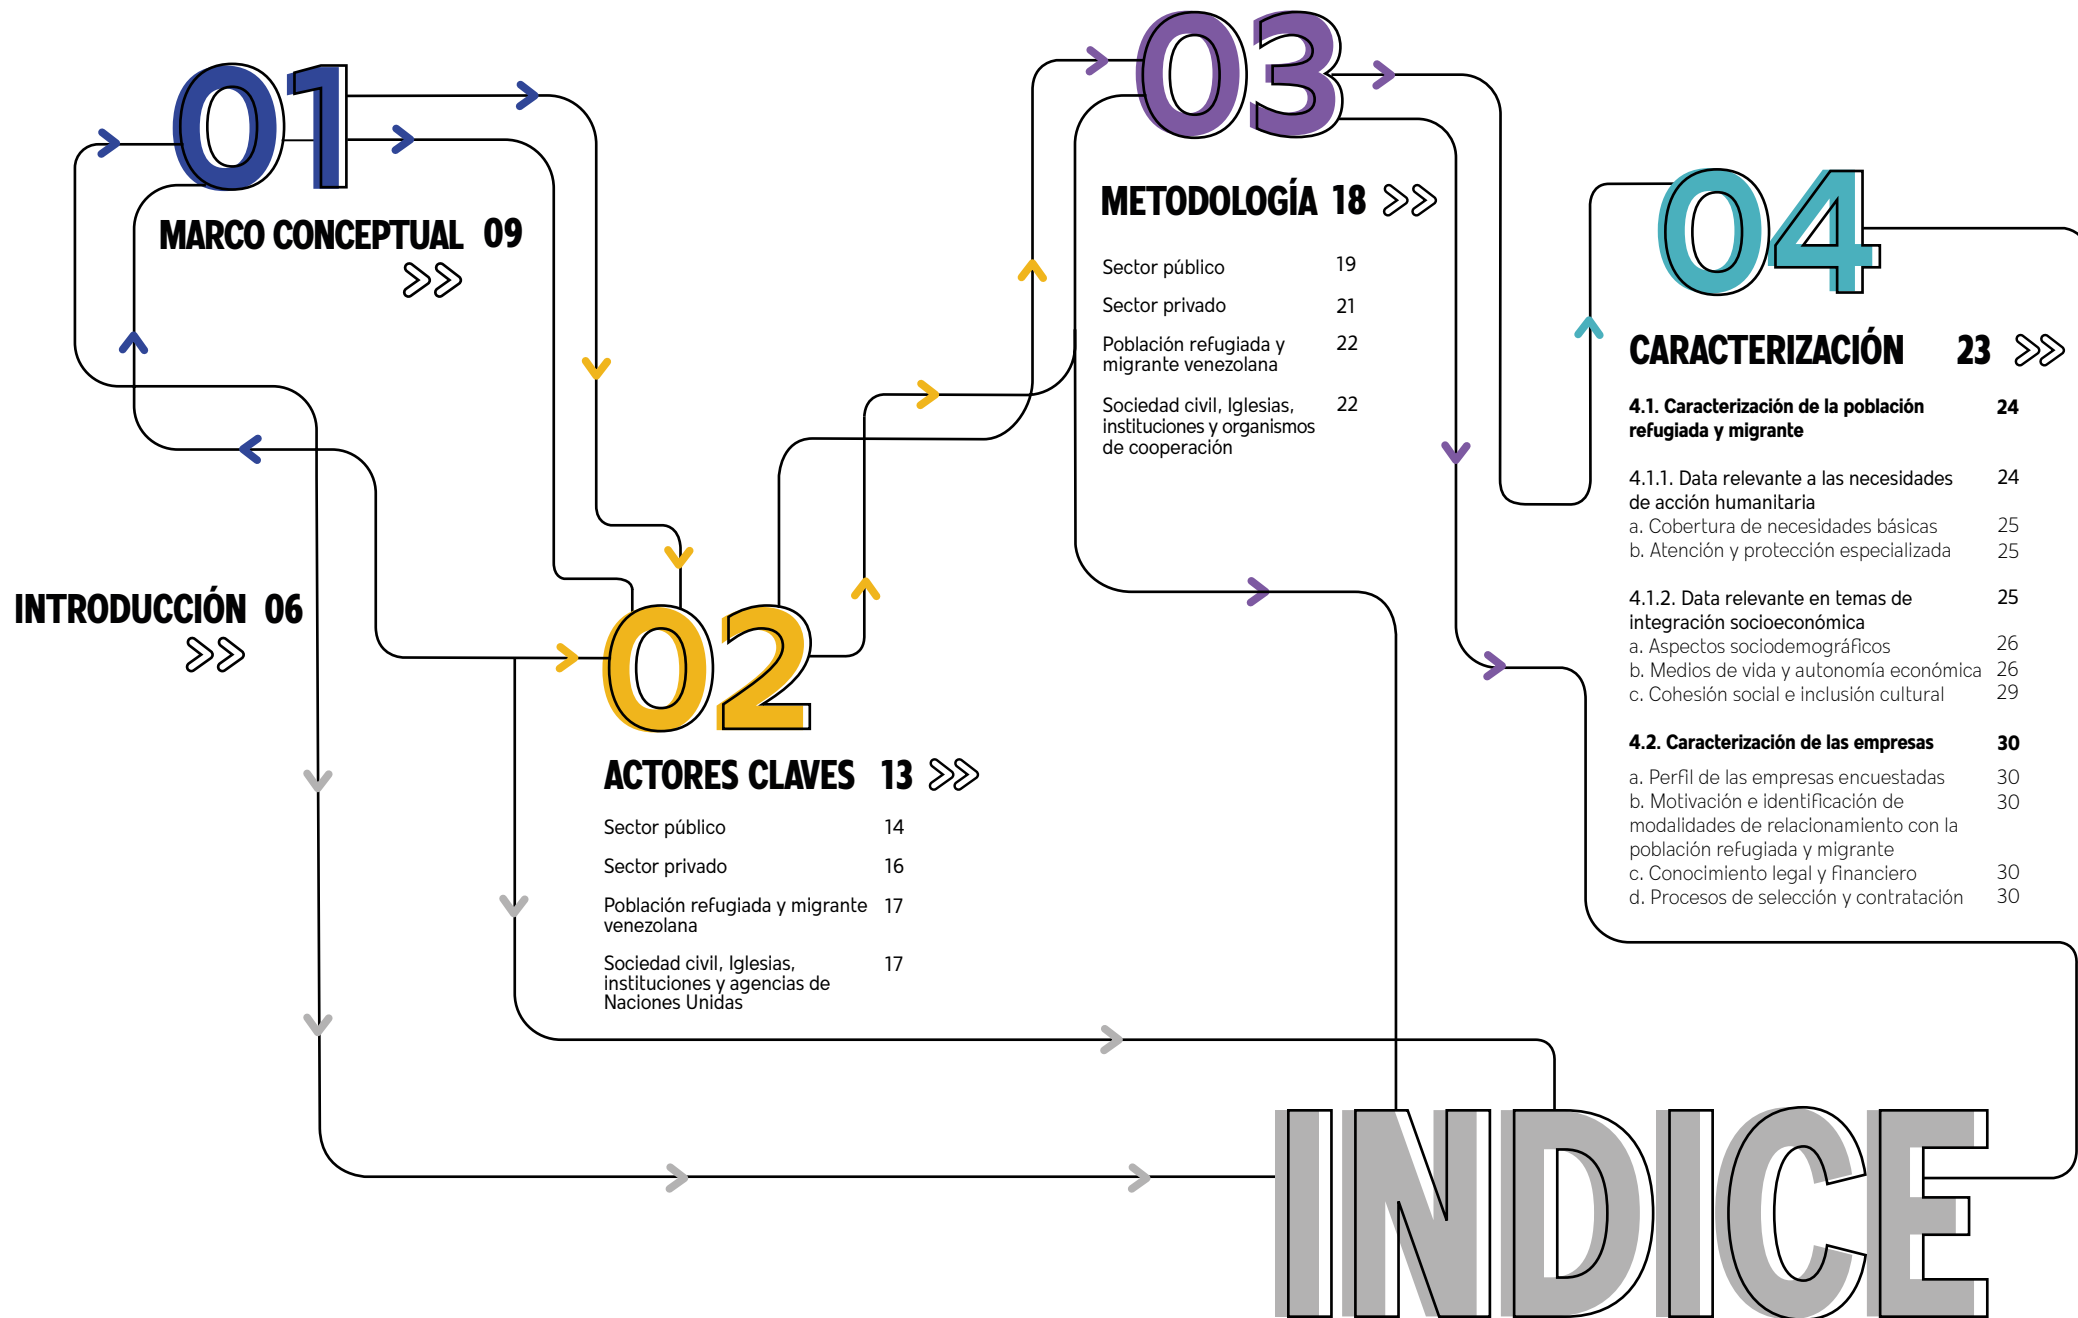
01

MARCO CONCEPTUAL 09

INTRODUCCIÓN 06

02

ACTORES CLAVES 13

Sector público 14

Sector privado 16

Población refugiada y migrante venezolana 17

Sociedad civil, Iglesias, instituciones y agencias de Naciones Unidas 17

03

METODOLOGÍA 18

Sector público 19

Sector privado 21

Población refugiada y migrante venezolana 22

Sociedad civil, Iglesias, instituciones y organismos de cooperación 22

04

CARACTERIZACIÓN 23

**4.1. Caracterización de la población refugiada y migrante** **24**

4.1.1. Data relevante a las necesidades de acción humanitaria 24
a. Cobertura de necesidades básicas 25
b. Atención y protección especializada 25

4.1.2. Data relevante en temas de integración socioeconómica 25
a. Aspectos sociodemográficos 26
b. Medios de vida y autonomía económica 26
c. Cohesión social e inclusión cultural 29

**4.2. Caracterización de las empresas** **30**

a. Perfil de las empresas encuestadas 30
b. Motivación e identificación de modalidades de relacionamiento con la población refugiada y migrante 30
c. Conocimiento legal y financiero 30
d. Procesos de selección y contratación 30

INDICE